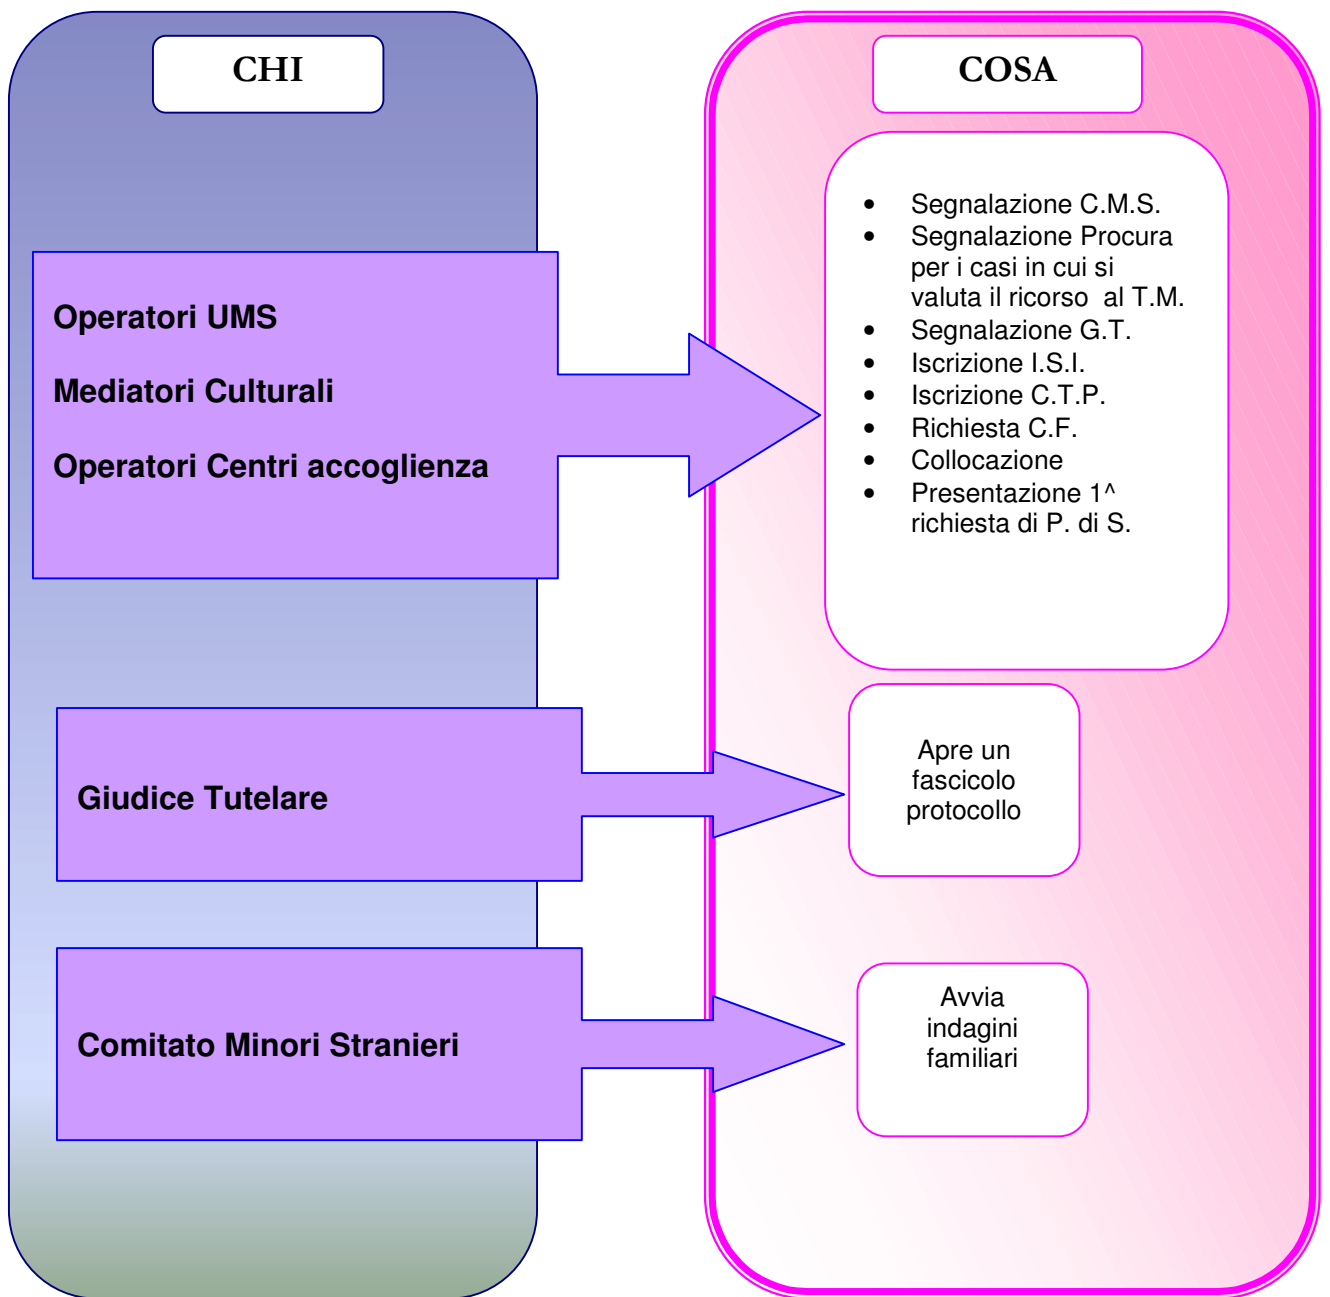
CHI

COSA

Operatori UMS

Mediatori Culturali

Operatori Centri accoglienza

- Segnalazione C.M.S.
- Segnalazione Procura per i casi in cui si valuta il ricorso al T.M.
- Segnalazione G.T.
- Iscrizione I.S.I.
- Iscrizione C.T.P.
- Richiesta C.F.
- Collocazione
- Presentazione 1^ richiesta di P. di S.

Giudice Tutelare

Apre un fascicolo protocollo

Comitato Minori Stranieri

Avvia indagini familiari